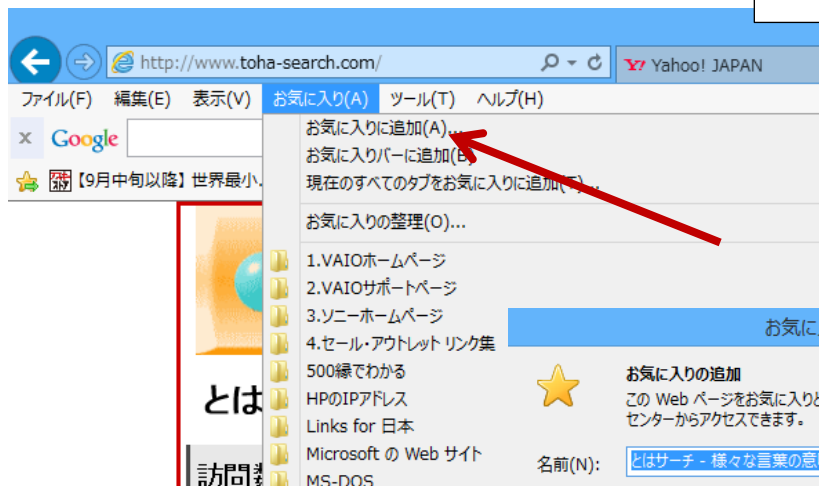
http://www.toha-search.com/
Yahoo! JAPAN
ファイル(F) 編集(E) 表示(V) お気に入り(A) ツール(T) ヘルプ(H)
× Google
【9月中旬以降】世界最小...
お気に入りに追加(A)...
お気に入りバーに追加(B)
現在のすべてのタブをお気に入りに追加([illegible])...
お気に入りの整理(O)...
1.VAIOホームページ
2.VAIOサポートページ
3.ソニーホームページ
4.セール・アウトレット リンク集
500縁でわかる
HPのIPアドレス
Links for 日本
Microsoft の Web サイト
MS-DOS
とは
訪問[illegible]
お気に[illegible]
お気に入りの追加
この Web ページをお気に入りと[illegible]
センターからアクセスできます。
名前(N): とはサーチ - 様々な言葉の意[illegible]